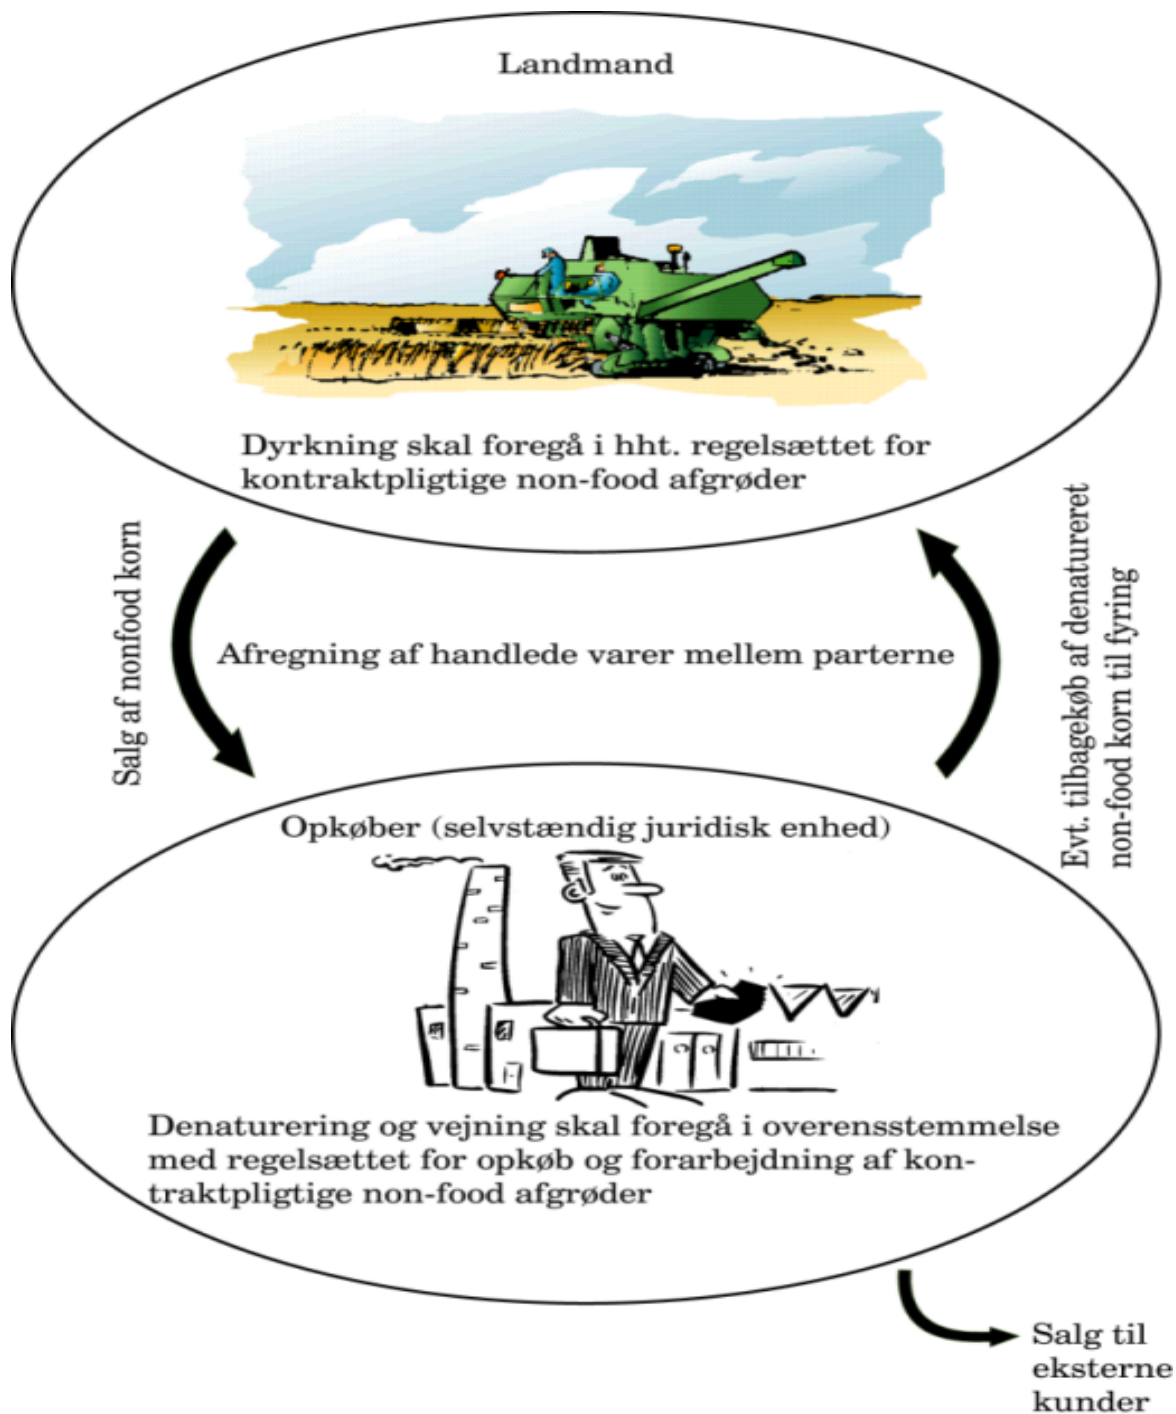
Landmand

Dyrkning skal foregå i hht. regelsættet for kontraktpligtige non-food afgrøder

Salg af nonfood korn

Afregning af handlede varer mellem parterne

Evt. tilbagekøb af denatureret non-food korn til fyring

Opkøber (selvstændig juridisk enhed)

Denaturering og vejning skal foregå i overensstemmelse med regelsættet for opkøb og forarbejdning af kontraktpligtige non-food afgrøder

Salg til eksterne kunder